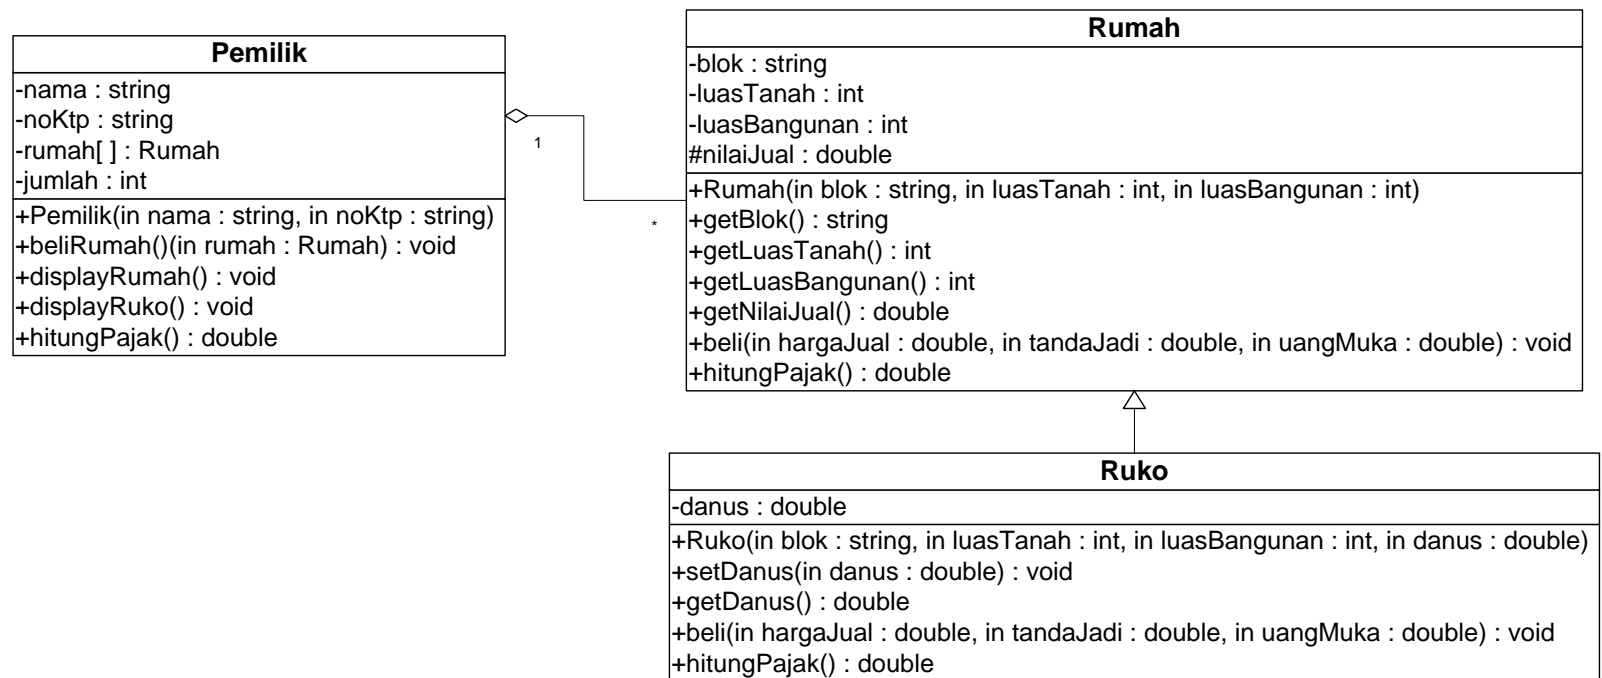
Pemilik

-nama : string
-noKtp : string
-rumah[ ] : Rumah
-jumlah : int

+Pemilik(in nama : string, in noKtp : string)
+beliRumah()(in rumah : Rumah) : void
+displayRumah() : void
+displayRuko() : void
+hitungPajak() : double

1

*

Rumah

-blok : string
-luasTanah : int
-luasBangunan : int
#nilaiJual : double

+Rumah(in blok : string, in luasTanah : int, in luasBangunan : int)
+getBlok() : string
+getLuasTanah() : int
+getLuasBangunan() : int
+getNilaiJual() : double
+beli(in hargaJual : double, in tandaJadi : double, in uangMuka : double) : void
+hitungPajak() : double

Ruko

-danus : double

+Ruko(in blok : string, in luasTanah : int, in luasBangunan : int, in danus : double)
+setDanus(in danus : double) : void
+getDanus() : double
+beli(in hargaJual : double, in tandaJadi : double, in uangMuka : double) : void
+hitungPajak() : double